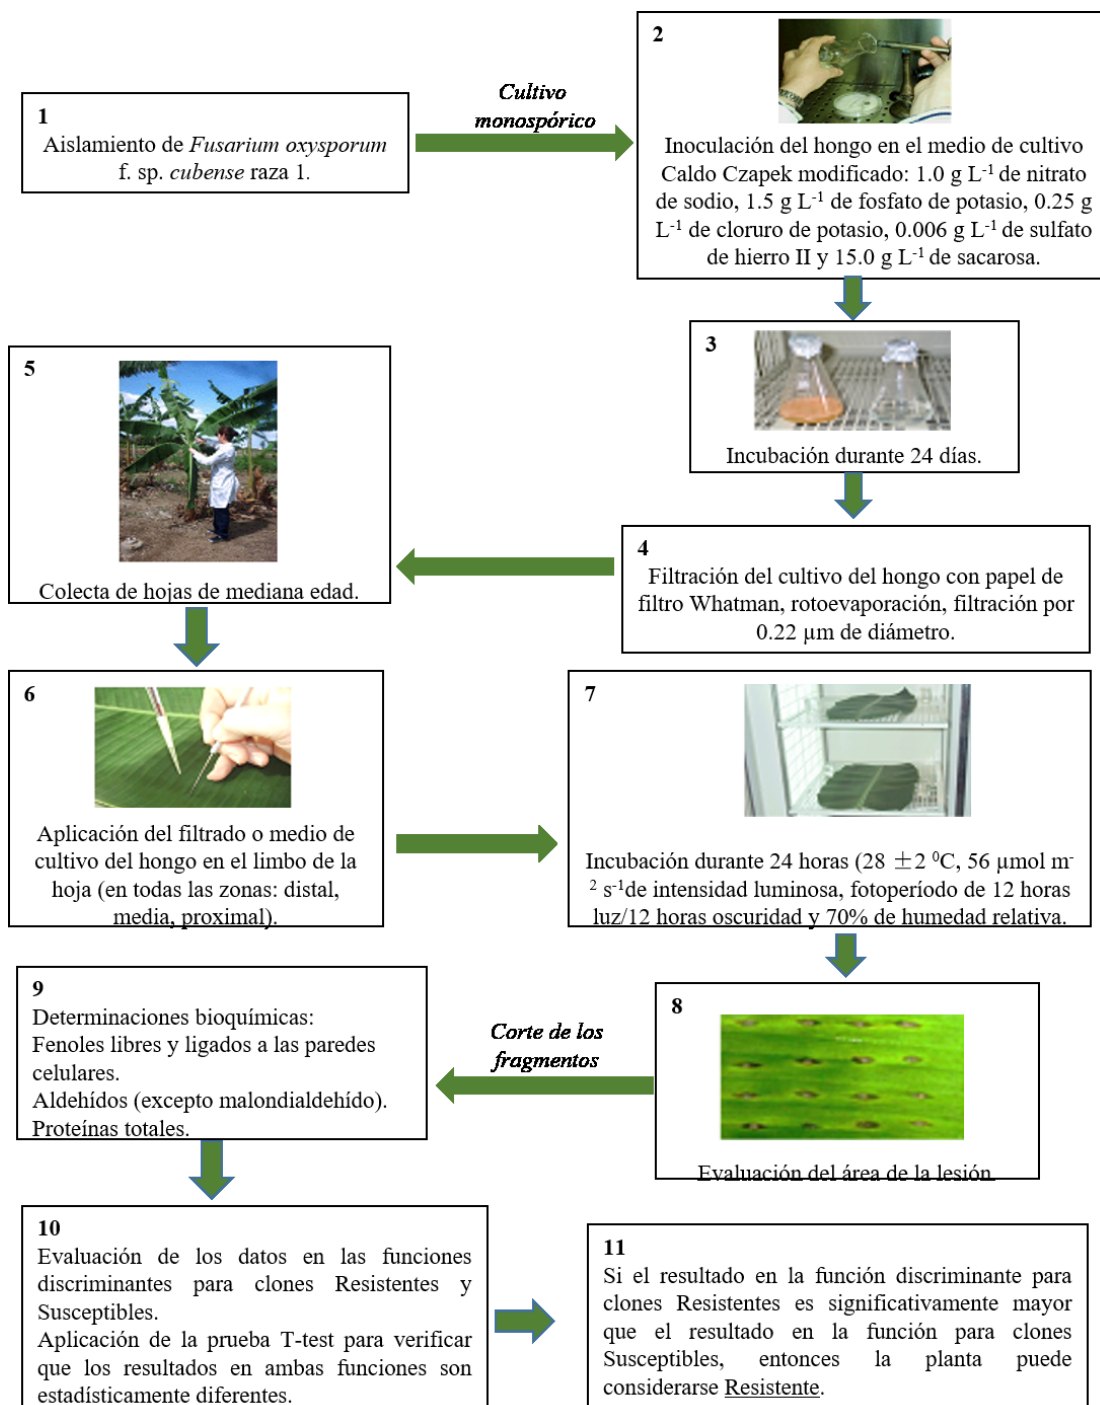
1
Aislamiento de *Fusarium oxysporum* f. sp. *cubense* raza 1.

Cultivo monospórico

2
Inoculación del hongo en el medio de cultivo Caldo Czapek modificado: 1.0 g $L^{-1}$ de nitrato de sodio, 1.5 g $L^{-1}$ de fosfato de potasio, 0.25 g $L^{-1}$ de cloruro de potasio, 0.006 g $L^{-1}$ de sulfato de hierro II y 15.0 g $L^{-1}$ de sacarosa.

3
Incubación durante 24 días.

4
Filtración del cultivo del hongo con papel de filtro Whatman, rotoevaporación, filtración por 0.22 µm de diámetro.

5
Colecta de hojas de mediana edad.

6
Aplicación del filtrado o medio de cultivo del hongo en el limbo de la hoja (en todas las zonas: distal, media, proximal).

7
Incubación durante 24 horas (28 $\pm 2$ $^0$C, 56 µmol $m^{-2}$ $s^{-1}$de intensidad luminosa, fotoperíodo de 12 horas luz/12 horas oscuridad y 70% de humedad relativa.

8
Evaluación del área de la lesión.

Corte de los fragmentos

9
Determinaciones bioquímicas:
Fenoles libres y ligados a las paredes celulares.
Aldehídos (excepto malondialdehído).
Proteínas totales.

10
Evaluación de los datos en las funciones discriminantes para clones Resistentes y Susceptibles.
Aplicación de la prueba T-test para verificar que los resultados en ambas funciones son estadísticamente diferentes.

11
Si el resultado en la función discriminante para clones Resistentes es significativamente mayor que el resultado en la función para clones Susceptibles, entonces la planta puede considerarse Resistente.